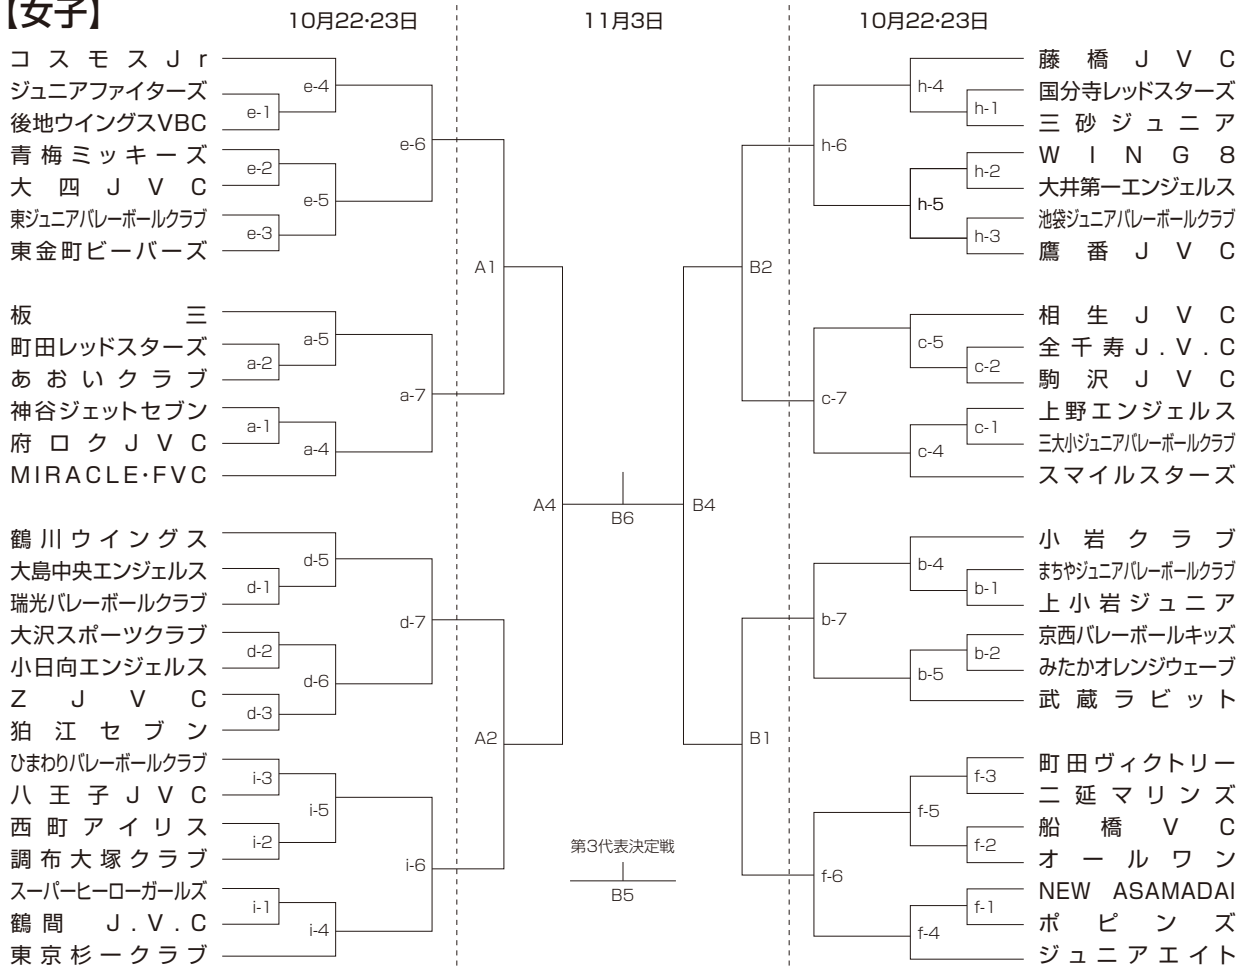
【女子】

10月22·23日

11月3日

10月22·23日

コスモスJr
ジュニアファイターズ
後地ウイングスVBC
青梅ミッキーズ
大四JVC
東ジュニアバレーボールクラブ
東金町ビーバーズ

e-4
e-1
e-6
e-2
e-5
e-3

板三
町田レッドスターズ
あおいクラブ
神谷ジェットセブン
府ロクJVC
MIRACLE·FVC

a-5
a-2
a-7
a-1
a-4

鶴川ウイングス
大島中央エンジェルス
瑞光バレーボールクラブ
大沢スポーツクラブ
小日向エンジェルス
ZJVC
狛江セブン
ひまわりバレーボールクラブ
八王子JVC
西町アイリス
調布大塚クラブ
スーパーヒーローガールズ
鶴間J.V.C
東京杉ークラブ

d-5
d-1
d-7
d-2
d-6
d-3
i-3
i-5
i-2
i-6
i-1
i-4

A1
A4
A2
B6
B4
B2
B1

第3代表決定戦
B5

藤橋JVC
国分寺レッドスターズ
三砂ジュニア
WING8
大井第一エンジェルス
池袋ジュニアバレーボールクラブ
鷹番JVC

h-4
h-1
h-6
h-2
h-5
h-3

相生JVC
全千寿J.V.C
駒沢JVC
上野エンジェルス
三大小ジュニアバレーボールクラブ
スマイルスターズ

c-5
c-2
c-7
c-1
c-4

小岩クラブ
まちやジュニアバレーボールクラブ
上小岩ジュニア
京西バレーボールキッズ
みたかオレンジウェーブ
武蔵ラビット

b-4
b-1
b-7
b-2
b-5

町田ヴィクトリー
二延マリンズ
船橋VC
オールワン
NEW ASAMADAI
ポピンズ
ジュニアエイト

f-3
f-5
f-2
f-6
f-1
f-4